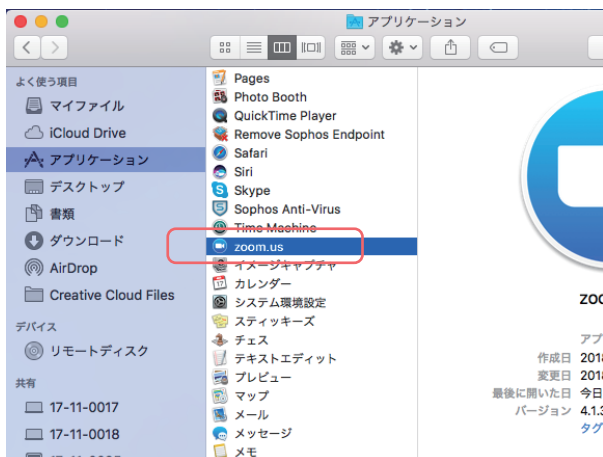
アプリケーション

よく使う項目
マイファイル
iCloud Drive
アプリケーション
デスクトップ
書類
ダウンロード
AirDrop
Creative Cloud Files
デバイス
リモートディスク
共有
17-11-0017
17-11-0018

Pages
Photo Booth
QuickTime Player
Remove Sophos Endpoint
Safari
Siri
Skype
Sophos Anti-Virus
Time Machine
zoom.us
イメージキャプチャ
カレンダー
システム環境設定
スティッキーズ
チェス
テキストエディット
プレビュー
マップ
メール
メッセージ
メモ

zoo
アプ
作成日 2018
変更日 2018
最後に開いた日 今日
バージョン 4.1.3
タグ